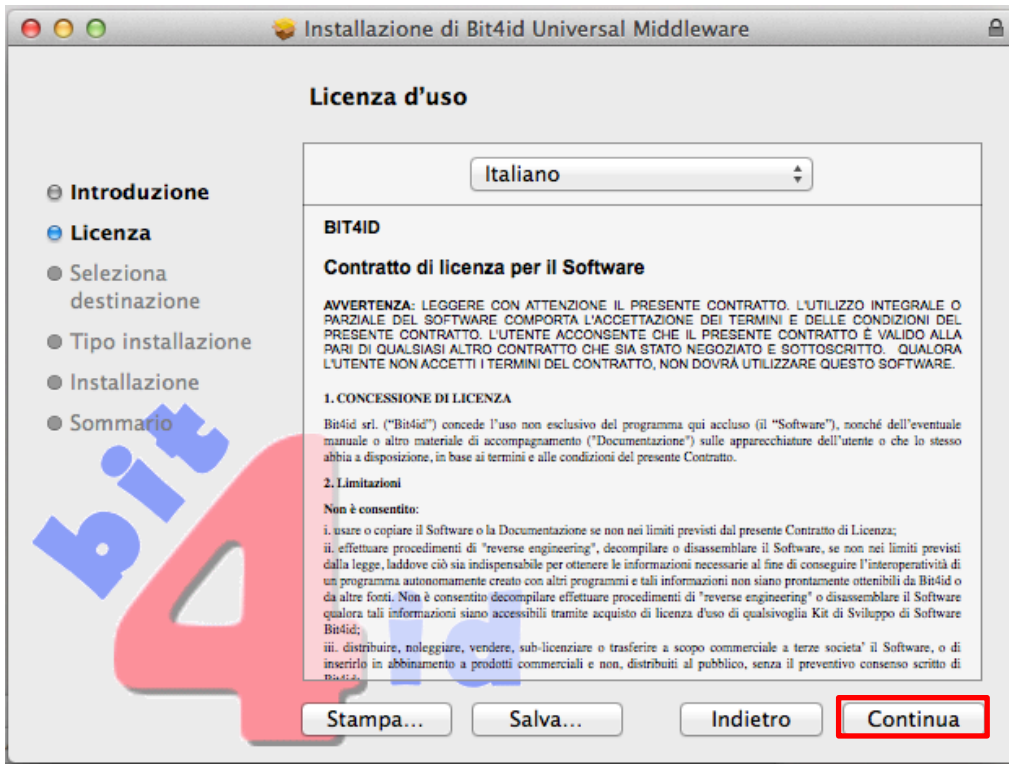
Installazione di Bit4id Universal Middleware

Licenza d'uso

Introduzione
Licenza
Seleziona destinazione
Tipo installazione
Installazione
Sommario

Italiano

BIT4ID

Contratto di licenza per il Software

AVVERTENZA: LEGGERE CON ATTENZIONE IL PRESENTE CONTRATTO. L'UTILIZZO INTEGRALE O PARZIALE DEL SOFTWARE COMPORTA L'ACCETTAZIONE DEI TERMINI E DELLE CONDIZIONI DEL PRESENTE CONTRATTO. L'UTENTE ACCONSENTE CHE IL PRESENTE CONTRATTO È VALIDO ALLA PARI DI QUALSIASI ALTRO CONTRATTO CHE SIA STATO NEGOZIATO E SOTTOSCRITTO. QUALORA L'UTENTE NON ACCETTI I TERMINI DEL CONTRATTO, NON DOVRÀ UTILIZZARE QUESTO SOFTWARE.

1. CONCESSIONE DI LICENZA

Bit4id srl. ("Bit4id") concede l'uso non esclusivo del programma qui accluso (il "Software"), nonché dell'eventuale manuale o altro materiale di accompagnamento ("Documentazione") sulle apparecchiature dell'utente o che lo stesso abbia a disposizione, in base ai termini e alle condizioni del presente Contratto.

2. Limitazioni

Non è consentito:

i. usare o copiare il Software o la Documentazione se non nei limiti previsti dal presente Contratto di Licenza;
ii. effettuare procedimenti di "reverse engineering", decompilare o disassemblare il Software, se non nei limiti previsti dalla legge, laddove ciò sia indispensabile per ottenere le informazioni necessarie al fine di conseguire l'interoperatività di un programma autonomamente creato con altri programmi e tali informazioni non siano prontamente ottenibili da Bit4id o da altre fonti. Non è consentito decompilare effettuare procedimenti di "reverse engineering" o disassemblare il Software qualora tali informazioni siano accessibili tramite acquisto di licenza d'uso di qualsivoglia Kit di Sviluppo di Software Bit4id;
iii. distribuire, noleggiare, vendere, sub-licenziare o trasferire a scopo commerciale a terze societa' il Software, o di inserirlo in abbinamento a prodotti commerciali e non, distribuiti al pubblico, senza il preventivo consenso scritto di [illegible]

Stampa...
Salva...
Indietro
Continua